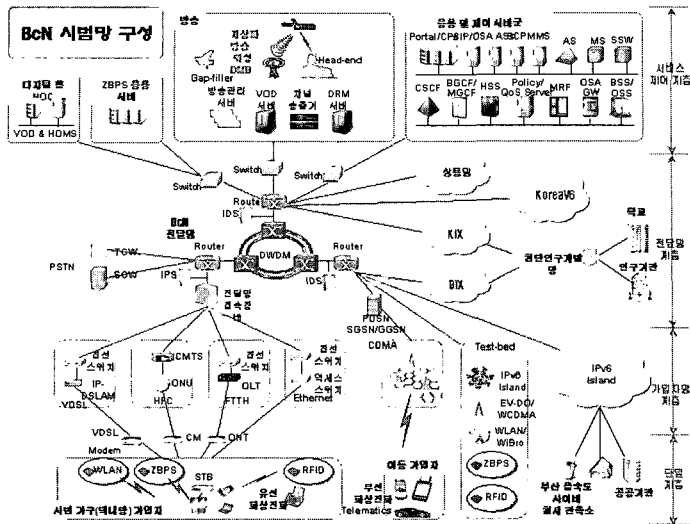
BcN 시범망 구성

방송
지상파
방송
위성
DMB
Gap-filler
Head-end
방송관리
서버
VOD
서버
채널
송출기
DRM
서버

응용 및 제어 서비스
Portal/CP&IP/OSA AS&CPMMS
AS
MS
SSW
CSCF
BGCF/MGCF
HSS
Policy/QoS Server
MRF
OSA GW
BSS/OSS

서비스 제어 계층

디지털 홈
NOC
VOD & HOMS

ZBPS 응용
서버

Switch
Switch
Switch
Router
IDS

상용망
KoreaV6

BcN
전달망
TGW
SGW
PSTN
IPS
Router
DWDM
Router
IDS
KIX
BIX
첨단연구개발망
학교
연구기관
전달망 계층

전달망
접속점

PDSN
SGSN/GGSN
CDMA

접선
스위치
IP-DSLAM
VDSL
CMTS
ONU
HFC
접선
스위치
OLT
FTTH
접선
스위치
액세스
스위치
Ethernet

Test-bed
IPv6
Island
EV-DO/
WCDMA
WLAN/
WiBro
ZBPS
RFID

IPv6
Island

가입자망 계층

VDSL
Modem
CM
ONT
WLAN
ZBPS
STB
RFID
유선
통신단말
시범 가구(백명) 가입자

이동 가입자
무선
통신단말
Telematics

부산 광속도
사이버
검색 관측소
공공기관

단말 계층